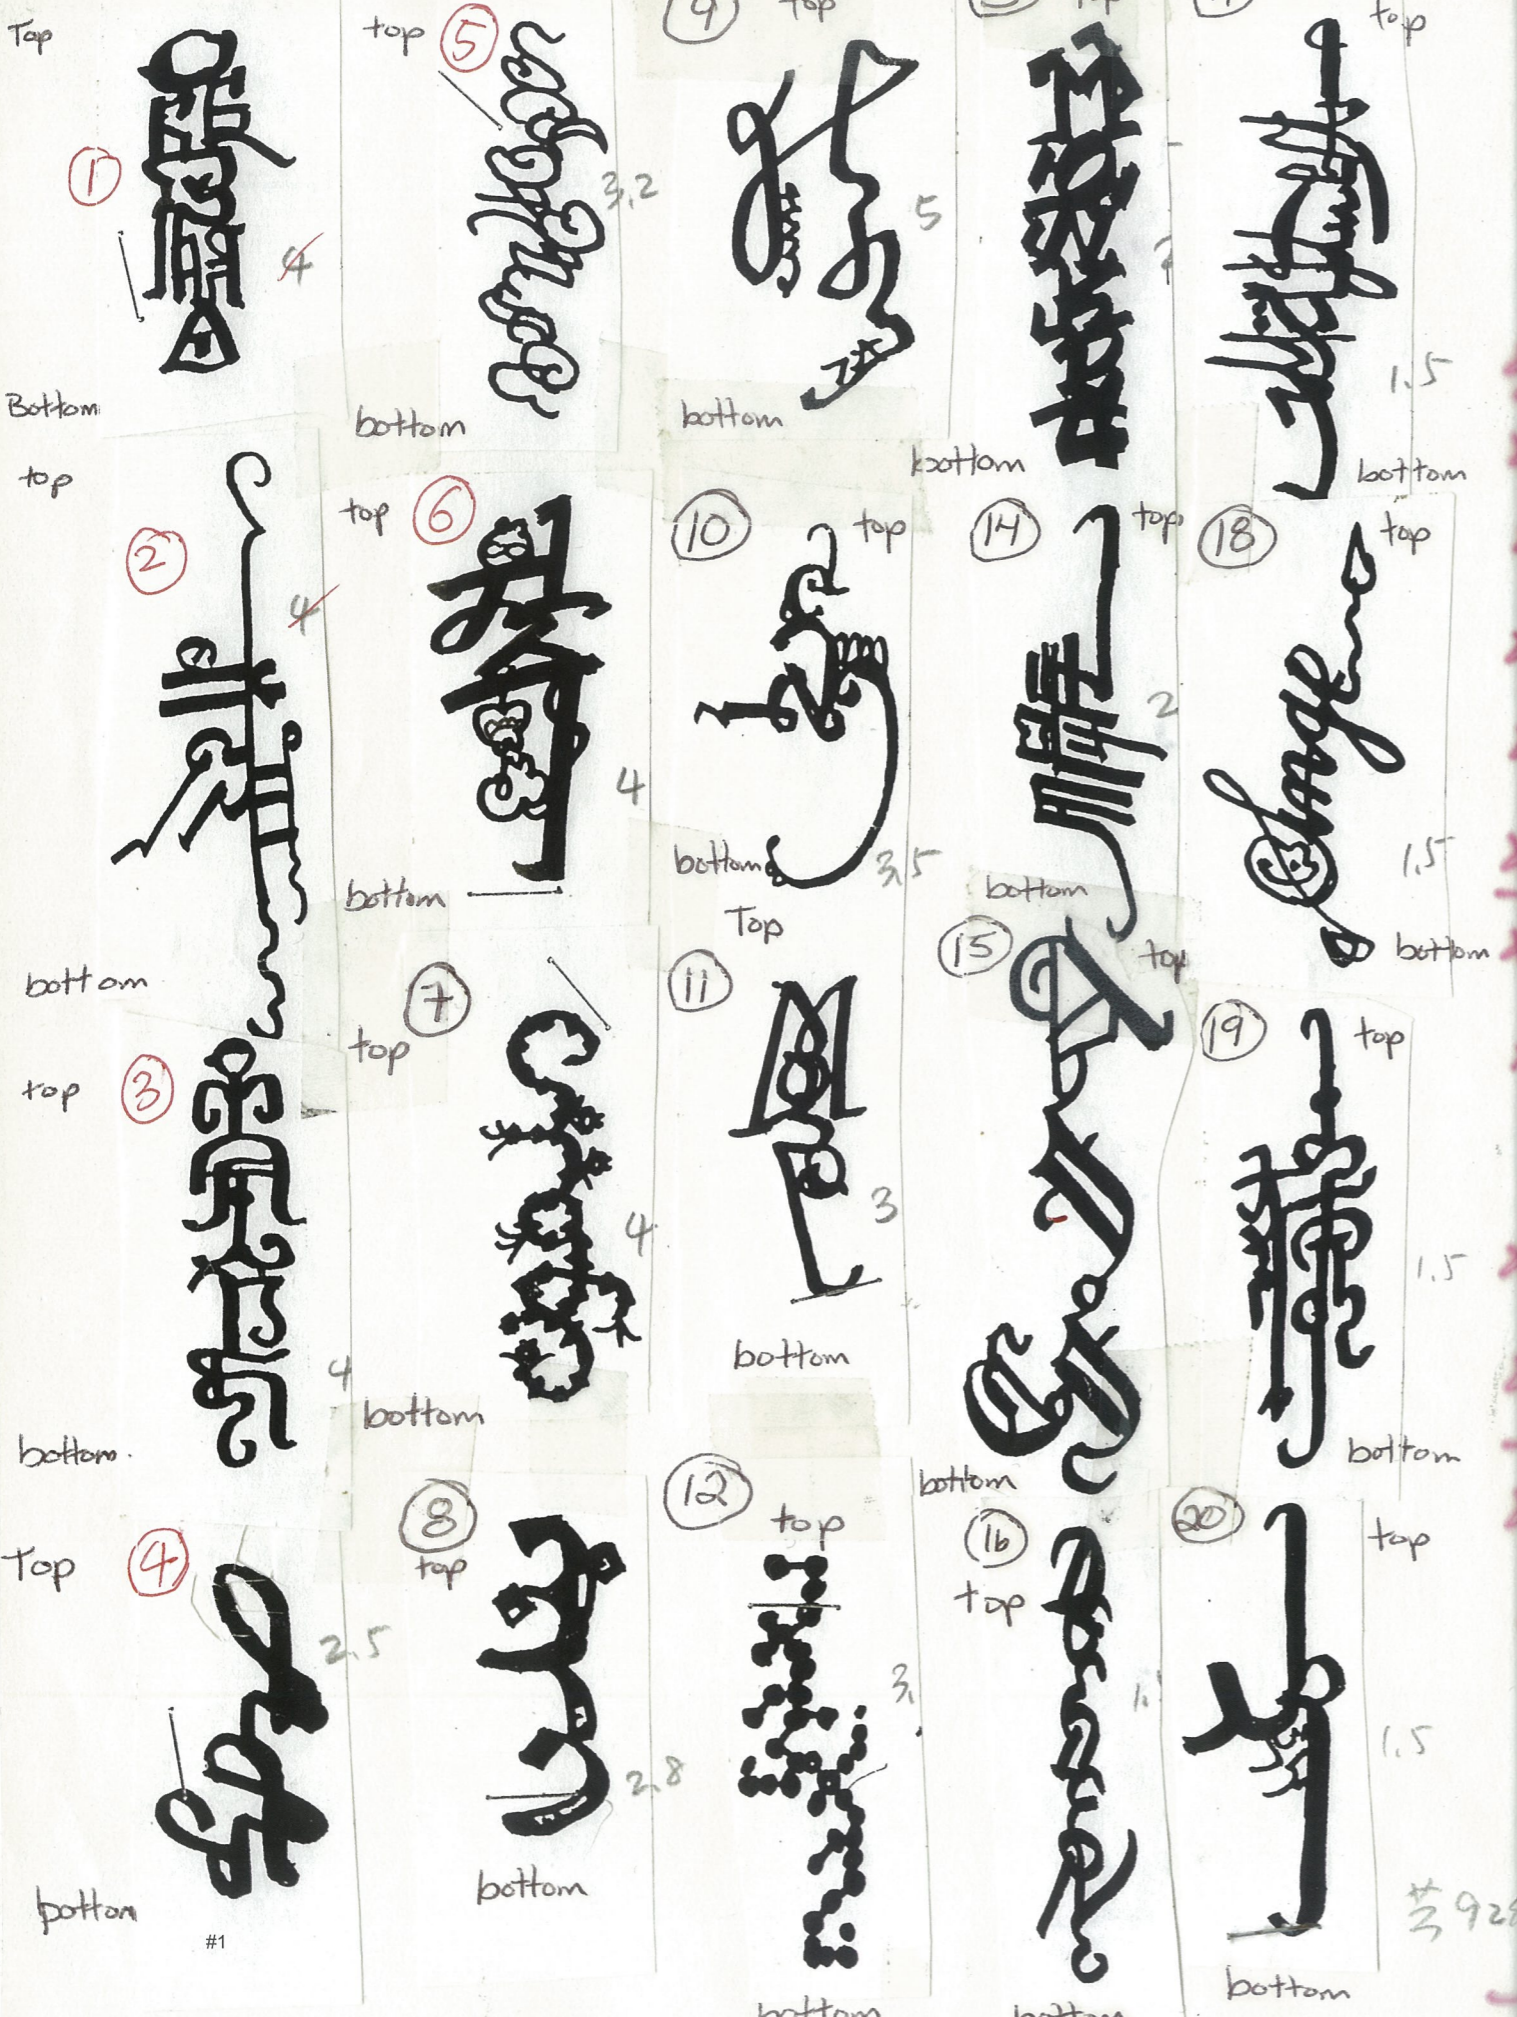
Top
1
4
Bottom

top
5
3.2
bottom

9
top
5
bottom

top
2
bottom

top
1.5
bottom

top
2
4
bottom

top
6
4
bottom

10
top
3.5
bottom

14
top
2
bottom

18
top
1.5
bottom

top
3
4
bottom

7
top
4
bottom

Top
11
3
bottom

15
top
bottom

19
top
1.5
bottom

Top
4
2.5
bottom
#1

8
top
2.8
bottom

12
top
3.1
bottom

16
top
1.1
bottom

20
top
1.5
bottom
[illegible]92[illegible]